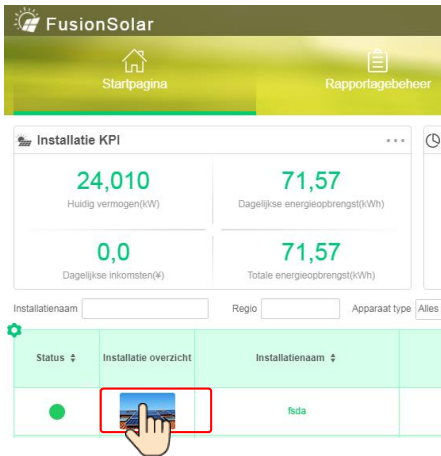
FusionSolar

Startpagina

Rapportagebeheer

Installatie KPI

24,010
Huidig vermogen(kW)

71,57
Dagelijkse energieopbrengst(kWh)

0,0
Dagelijkse inkomsten(¥)

71,57
Totale energieopbrengst(kWh)

Installatienaam

Regio

Apparaat type Alles

| Status ⇕ | Installatie overzicht | Installatienaam ⇕ |
|---|---|---|
| | | fsda |